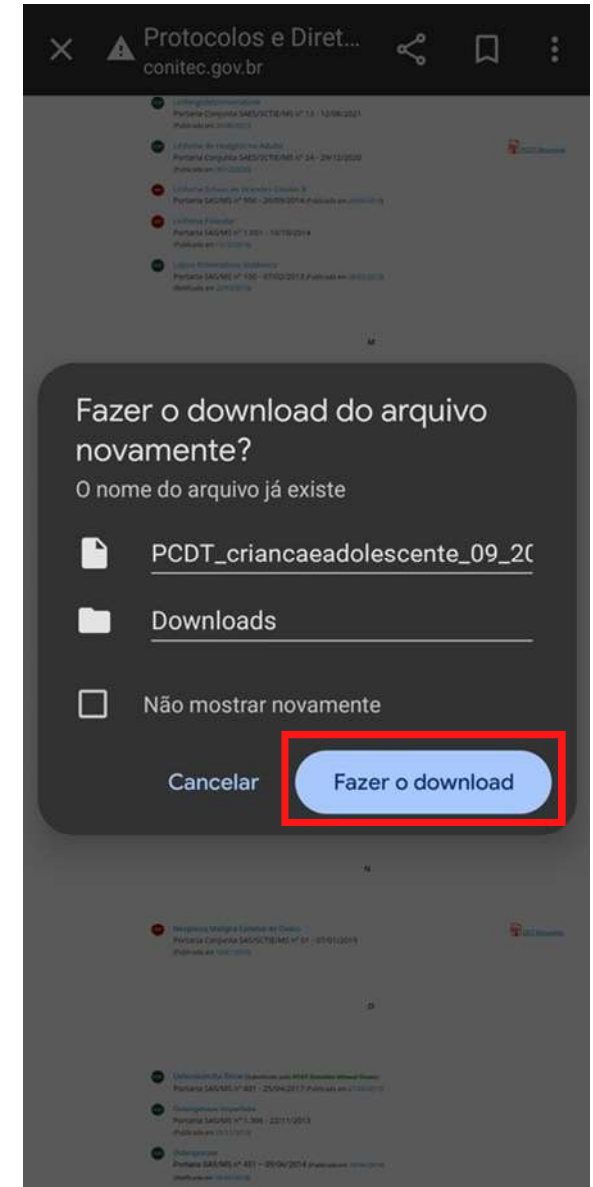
Protocolos e Diret...
conitec.gov.br

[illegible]
Portaria Conjunta SAES/SCTIE/MS nº 13 - 12/08/2021
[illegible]

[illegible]
Portaria Conjunta SAES/SCTIE/MS nº 24 - 29/12/2020
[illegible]

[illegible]
Portaria SAS/MS nº 950 - 26/09/2014 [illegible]

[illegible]
Portaria SAS/MS nº 1.051 - 10/10/2014
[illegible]

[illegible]
Portaria SAS/MS nº 100 - 07/02/2013 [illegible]
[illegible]

M

Fazer o download do arquivo novamente?
O nome do arquivo já existe

PCDT_criancaeadolescente_09_2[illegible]

Downloads

Não mostrar novamente

Cancelar

Fazer o download

N

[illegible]
Portaria Conjunta SAS/SCTIE/MS nº 01 - 07/01/2019
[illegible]

O

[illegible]
Portaria SAS/MS nº 451 - 25/04/2017 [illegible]

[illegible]
Portaria SAS/MS nº 1.366 - 22/11/2013
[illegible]

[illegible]
Portaria SAS/MS nº 451 - 09/06/2014 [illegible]